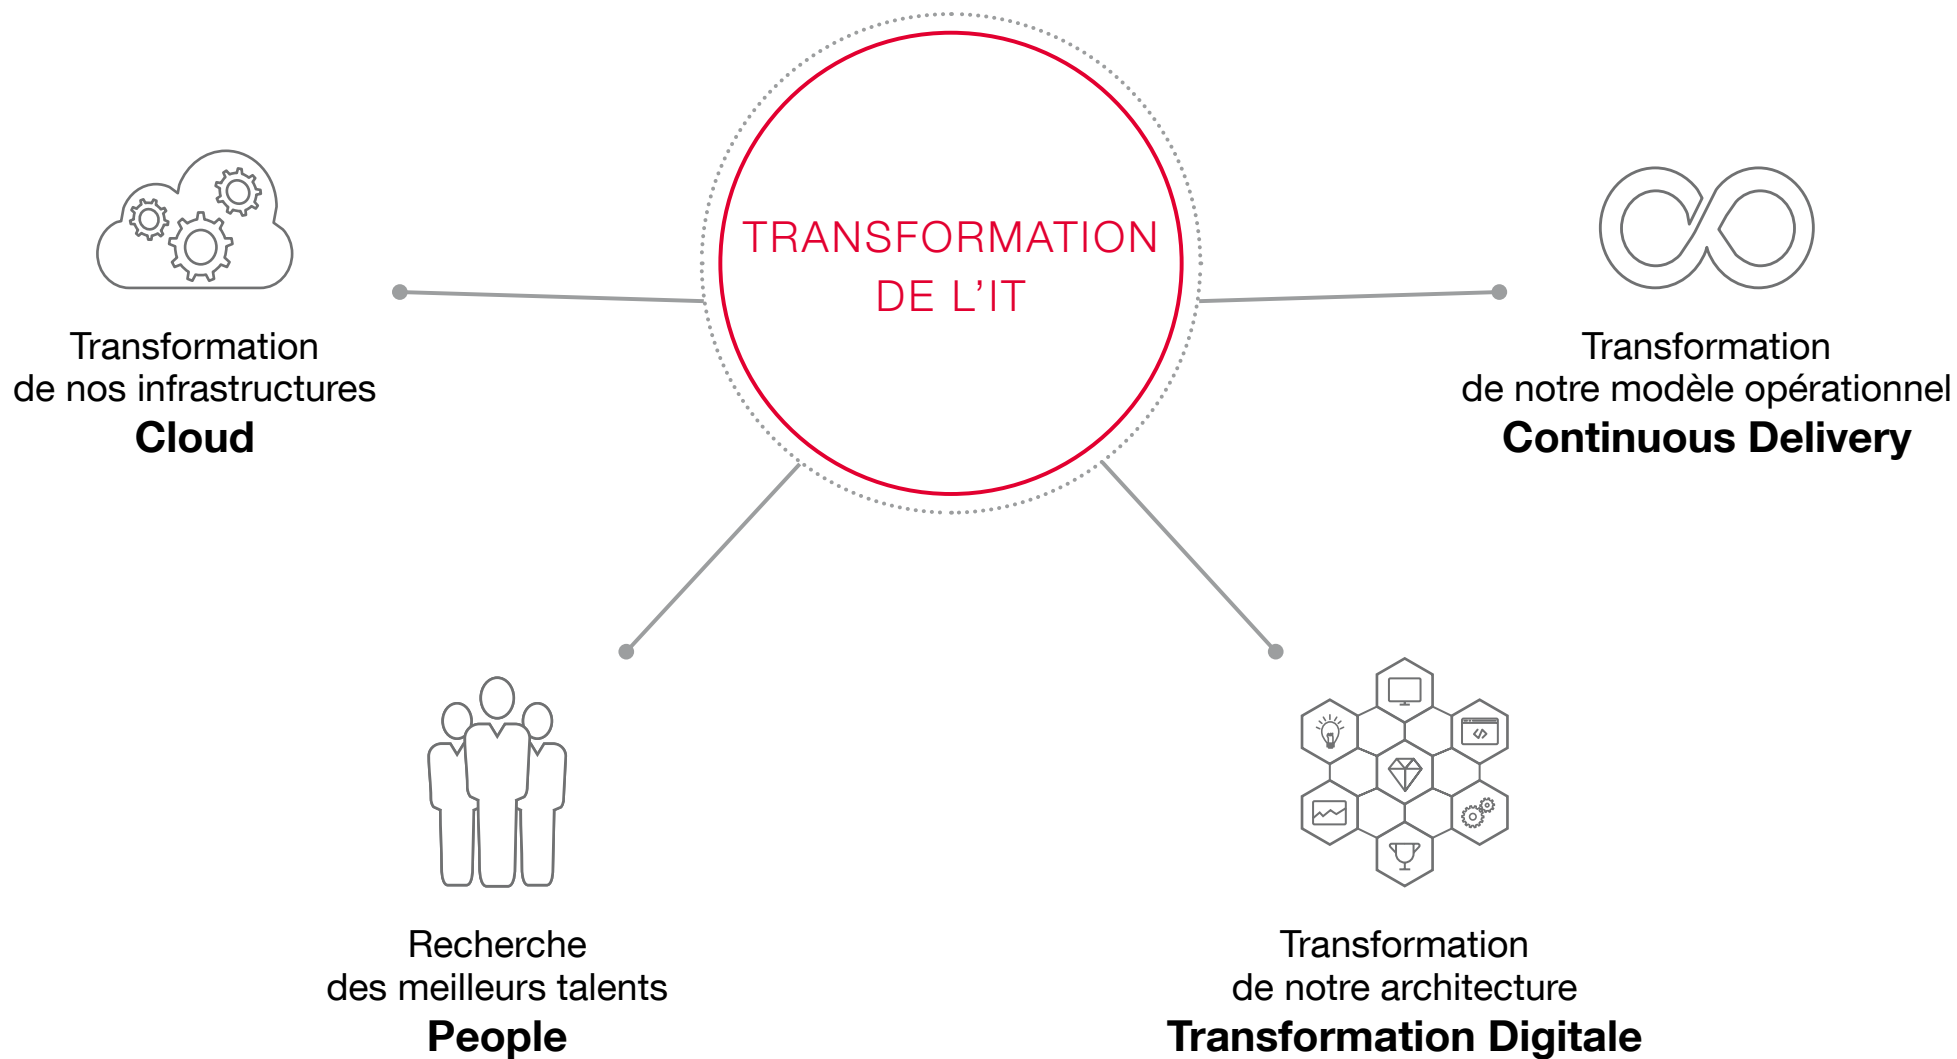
TRANSFORMATION
DE L'IT

Transformation
de nos infrastructures
**Cloud**

Transformation
de notre modèle opérationnel
**Continuous Delivery**

Recherche
des meilleurs talents
**People**

Transformation
de notre architecture
**Transformation Digitale**